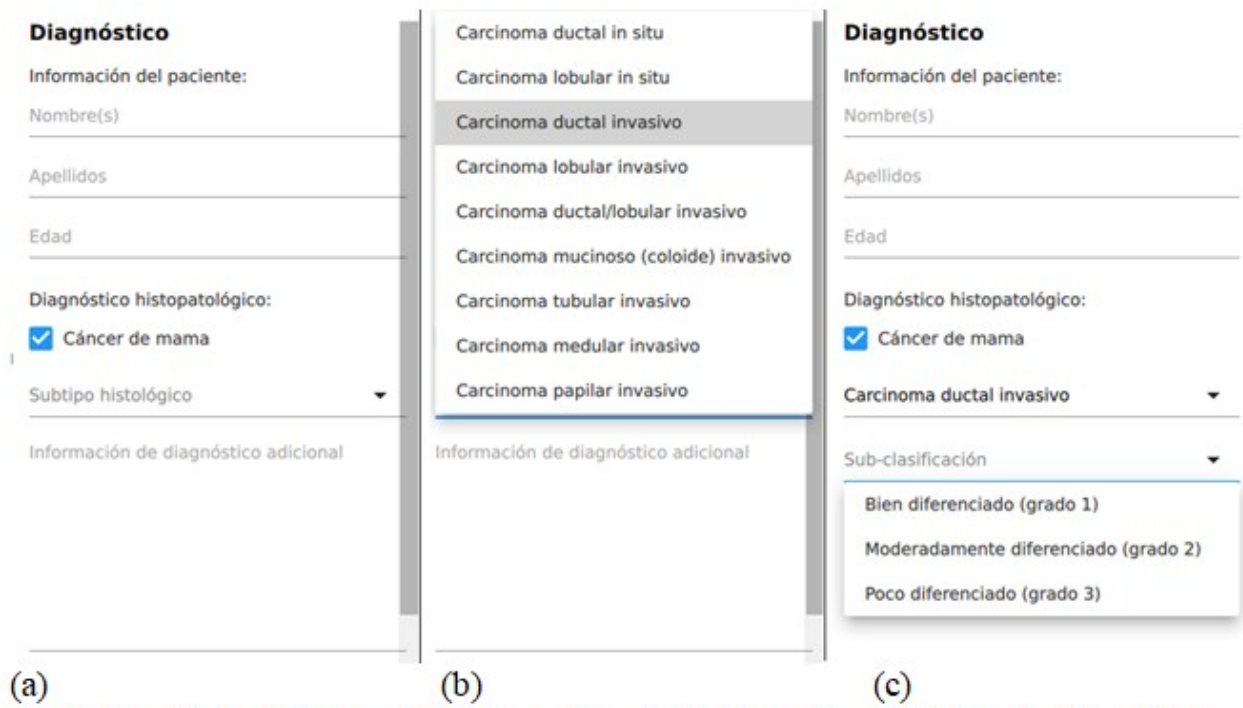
Diagnóstico
Información del paciente:
Nombre(s)
Apellidos
Edad
Diagnóstico histopatológico:
Cáncer de mama
Subtipo histológico
Información de diagnóstico adicional
(a)

Carcinoma ductal in situ
Carcinoma lobular in situ
Carcinoma ductal invasivo
Carcinoma lobular invasivo
Carcinoma ductal/lobular invasivo
Carcinoma mucinoso (coloide) invasivo
Carcinoma tubular invasivo
Carcinoma medular invasivo
Carcinoma papilar invasivo
Información de diagnóstico adicional
(b)

Diagnóstico
Información del paciente:
Nombre(s)
Apellidos
Edad
Diagnóstico histopatológico:
Cáncer de mama
Carcinoma ductal invasivo
Sub-clasificación
Bien diferenciado (grado 1)
Moderadamente diferenciado (grado 2)
Poco diferenciado (grado 3)
(c)